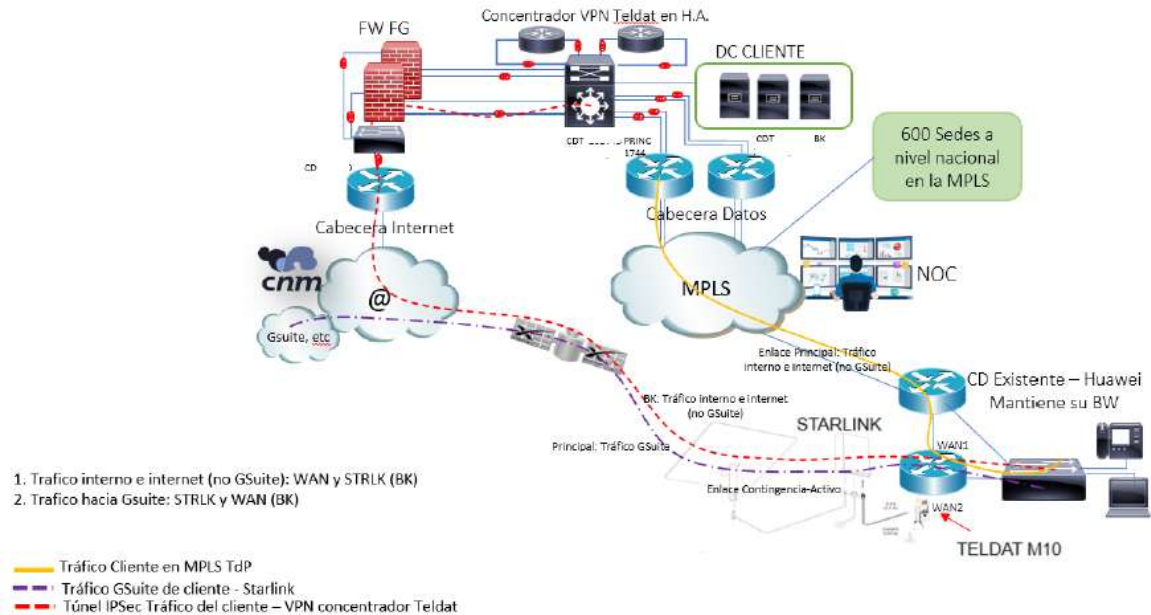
Concentrador VPN Teldat en H.A.

FW FG

DC CLIENTE

CDT

BK

CDT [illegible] PRINC 1744

CD

600 Sedes a nivel nacional en la MPLS

Cabecera Internet

Cabecera Datos

cnm

@

Gsuite, etc

MPLS

NOC

Enlace Principal: Tráfico interno e internet (no GSuite)

CD Existente – Huawei Mantiene su BW

BK: Tráfico interno e internet (no GSuite)

STARLINK

Principal: Tráfico GSuite

WAN1

Enlace Contingencia-Activo

WAN2

TELDAT M10

1. Trafico interno e internet (no GSuite): WAN y STRLK (BK)
2. Trafico hacia Gsuite: STRLK y WAN (BK)

Tráfico Cliente en MPLS TdP
Tráfico GSuite de cliente - Starlink
Túnel IPSec Tráfico del cliente – VPN concentrador Teldat